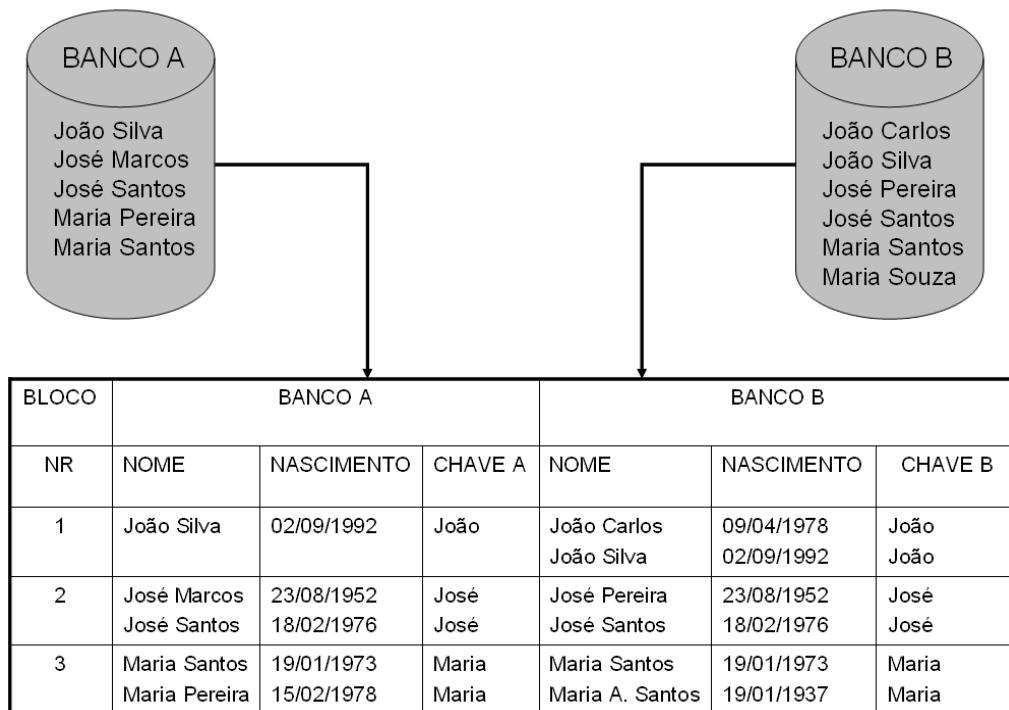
BANCO A

João Silva
José Marcos
José Santos
Maria Pereira
Maria Santos

BANCO B

João Carlos
João Silva
José Pereira
José Santos
Maria Santos
Maria Souza

| BLOCO | BANCO A | | | BANCO B | | |
|---|---|---|---|---|---|---|
| NR | NOME | NASCIMENTO | CHAVE A | NOME | NASCIMENTO | CHAVE B |
| 1 | João Silva | 02/09/1992 | João | João Carlos<br>João Silva | 09/04/1978<br>02/09/1992 | João<br>João |
| 2 | José Marcos<br>José Santos | 23/08/1952<br>18/02/1976 | José<br>José | José Pereira<br>José Santos | 23/08/1952<br>18/02/1976 | José<br>José |
| 3 | Maria Santos<br>Maria Pereira | 19/01/1973<br>15/02/1978 | Maria<br>Maria | Maria Santos<br>Maria A. Santos | 19/01/1973<br>19/01/1937 | Maria<br>Maria |